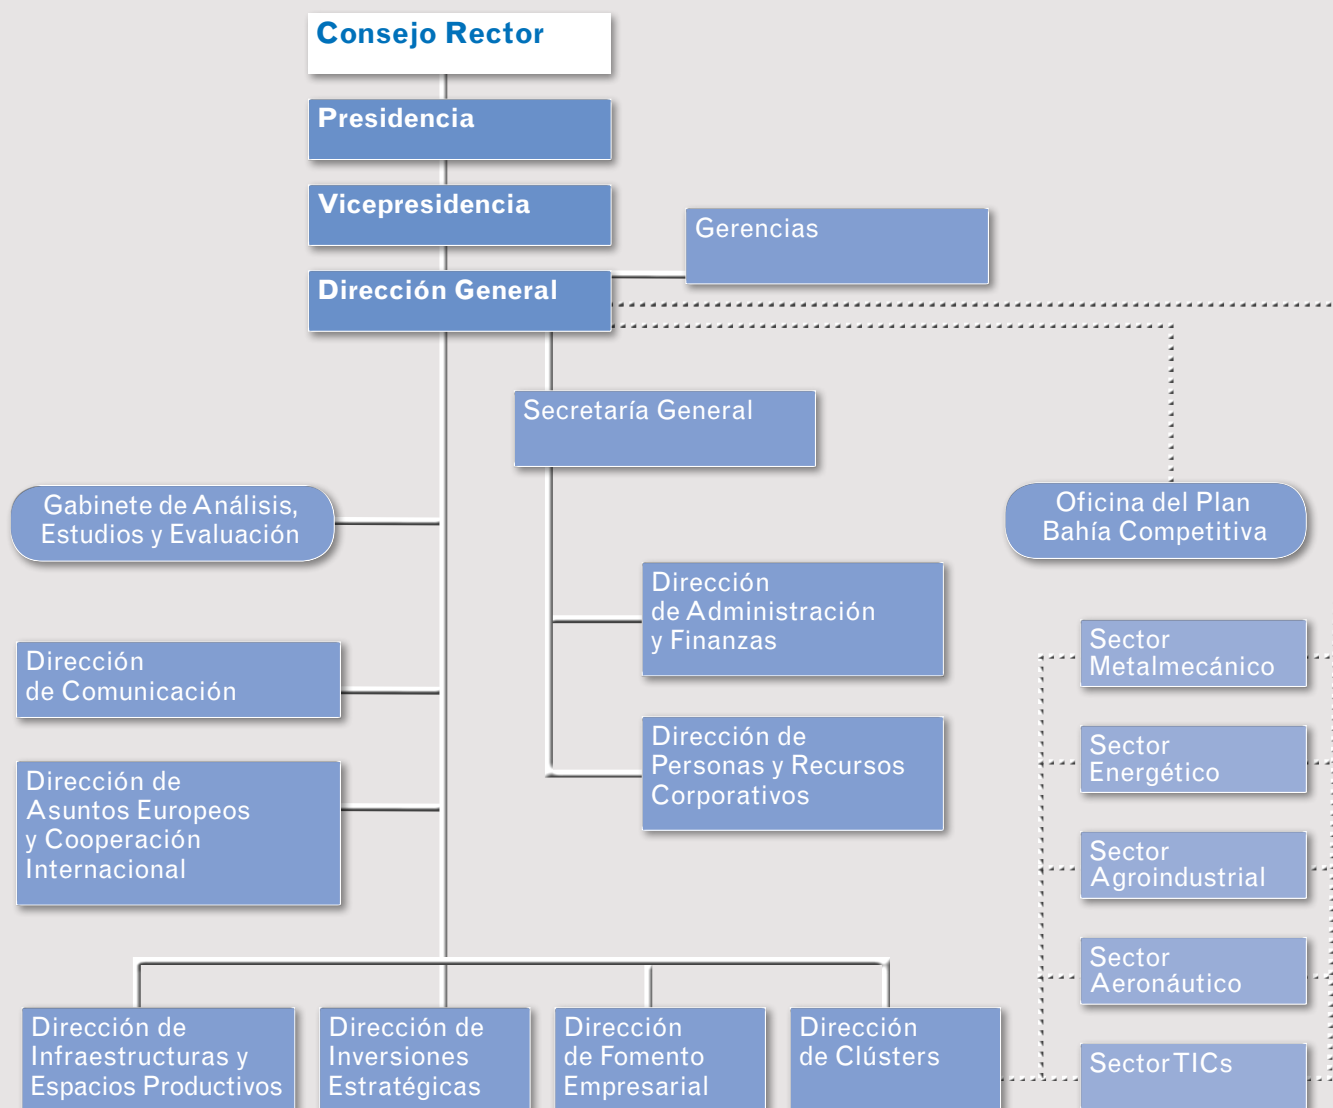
Consejo Rector

Presidencia

Vicepresidencia

Gerencias

Dirección General

Secretaría General

Gabinete de Análisis, Estudios y Evaluación

Oficina del Plan Bahía Competitiva

Dirección de Administración y Finanzas

Sector Metalmecánico

Dirección de Comunicación

Sector Energético

Dirección de Personas y Recursos Corporativos

Dirección de Asuntos Europeos y Cooperación Internacional

Sector Agroindustrial

Sector Aeronáutico

Dirección de Infraestructuras y Espacios Productivos

Dirección de Inversiones Estratégicas

Dirección de Fomento Empresarial

Dirección de Clústers

Sector TICs